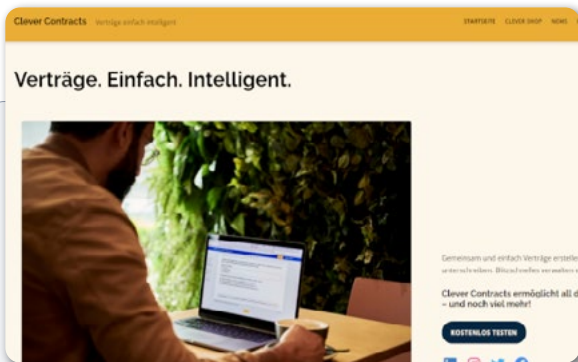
Clever Contracts Verträge einfach intelligent

STARTSEITE CLEVER SHOP NEWS

Verträge. Einfach. Intelligent.

Gemeinsam und einfach Verträge erstelle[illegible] unterschreiben. Blitzschnelles verwalten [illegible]

Clever Contracts ermöglicht all d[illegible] – und noch viel mehr!

KOSTENLOS TESTEN